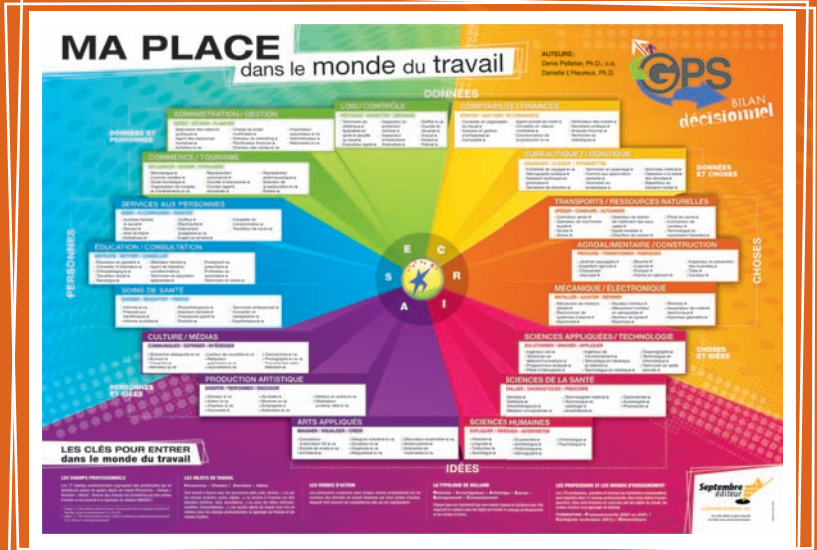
MA PLACE
dans le monde du travail

AUTEURS:
Denis Pelletier, Ph.D., c.o.
Danielle L'Heureux, Ph.D.

GPS
BILAN
décisionnel

DONNÉES

DONNÉES ET PERSONNES

ADMINISTRATION / GESTION

LOIS / CONTRÔLE

COMPTABILITÉ / FINANCES

BUREAUTIQUE / LOGISTIQUE

DONNÉES ET CHOSES

COMMERCE / TOURISME

SERVICES AUX PERSONNES

TRANSPORTS / RESSOURCES NATURELLES

ÉDUCATION / CONSULTATION

AGROALIMENTAIRE / CONSTRUCTION

PERSONNES

CHOSES

SOINS DE SANTÉ

MÉCANIQUE / ÉLECTRONIQUE

E
C
S
R
A
I

CULTURE / MÉDIAS

SCIENCES APPLIQUÉES / TECHNOLOGIE

PERSONNES ET IDÉES

CHOSES ET IDÉES

PRODUCTION ARTISTIQUE

SCIENCES DE LA SANTÉ

ARTS APPLIQUÉS

SCIENCES HUMAINES

LES CLÉS POUR ENTRER dans le monde du travail

IDÉES

LES CHAMPS PROFESSIONNELS

LES OBJETS DE TRAVAIL

LES VERBES D'ACTION

LA TYPOLOGIE DE HOLLAND

LES PROFESSIONS ET LES MONDES D'ENSEIGNEMENT

Septembre éditeur